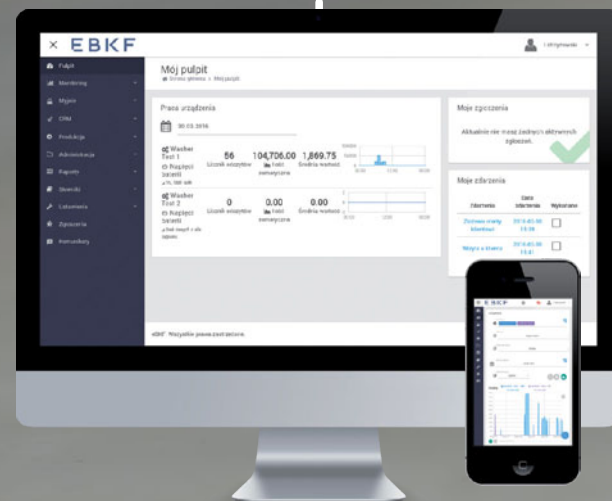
× EBKF

Pulpit
Monitoring
Mycie
CRM
Produkcja
Administracja
Raporty
Słowniki
Lokalizacja
Zgłoszenia
Komunikaty

Mój pulpit
Strona główna > Mój pulpit

Praca urządzenia

30.03.2016

Washer Test 1
Rozpięci Sztelli
56
Licznik wszystkich
104,706.00
Łączny zużycie
1,869.75
Średnia wartość

Washer Test 2
Rozpięci Sztelli
0
Licznik wszystkich
0.00
Łączny zużycie
0.00
Średnia wartość

Moje zgłoszenia
Aktualnie nie masz żadnych aktywnych zgłoszeń.

Moje zdarzenia
| Zdarzenie | Data zdarzenia | Wykonane |
|---|---|---|
| Zrobienie oferty klientowi | 2016-03-30 13:38 | |
| Wizyta u klienta | 2016-03-30 13:41 | |

©EBKF Wszystkie prawa zastrzeżone.

EBKF